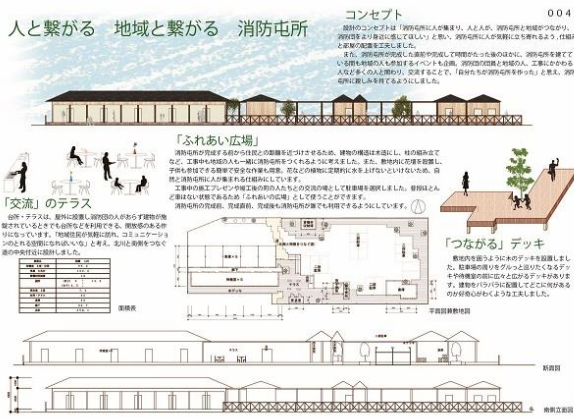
人と繋がる　地域と繋がる　消防屯所

コンセプト

004

設計のコンセプトは「消防屯所に人が集まり、人と人が、消防屯所と地域がつながり、消防団をより身近に感じてほしい」と思い、消防屯所に人が気軽に立ち寄れるよう、住経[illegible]と家族の配置を工夫しました。
また、消防屯所が完成した後、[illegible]ことはないか、消防屯所を建てて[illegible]地域の人も参加するイベントを企画。消防団の団員と地域の人、工事にかかわる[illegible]人などを一人でも多く招き、交流することで、「自分たちが消防屯所を作った」と思え、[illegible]屯所に親しみを持てるよう工夫しました。

「ふれあい広場」

消防屯所が完成する前から住民との距離を近づけるため、建物の構造は木造にし、柱の組み立てなど、工事中も地域の人も一緒に消防屯所をつくれるように考えました。また、敷地内に花壇を設置し、子供も参加できる簡単で安全な作業も用意。花などの植物に定期的に水を上げないといけないため、自然と消防屯所に人が集まれる仕組みにしています。
工事中の施工プレゼンや竣工後の町の人たちとの交流の場として駐車場を選択しました。普段はふれあい広場として、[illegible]イベントの際には「ふれあいの広場」として使うことができます。
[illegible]完成後も消防屯所が地域の人に親しまれ、気軽に立ち寄れるようにしています。

「交流」のテラス

台所・テラスは、屋外に設置し消防団の人がおらず建物が施錠されているときでも自由な出入りができるよう、開放感のある作りになっています。"地域住民が気軽に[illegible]、コミュニケーションのとれる空間になれればいいな"と考え、北川と南側をつなぐ通路の中央付近に設計しました。

「つながる」デッキ

敷地内を囲うように木のデッキを設置しました。駐車場の周りをグルッと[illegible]ように、デッキや待機室の前に広々と広がるデッキがあります。デッキをバラバラに配置して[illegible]ことで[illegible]人がどこに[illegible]も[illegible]が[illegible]に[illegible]よう工夫しました。

平面図兼敷地図

断面図

南側立面図

立面図